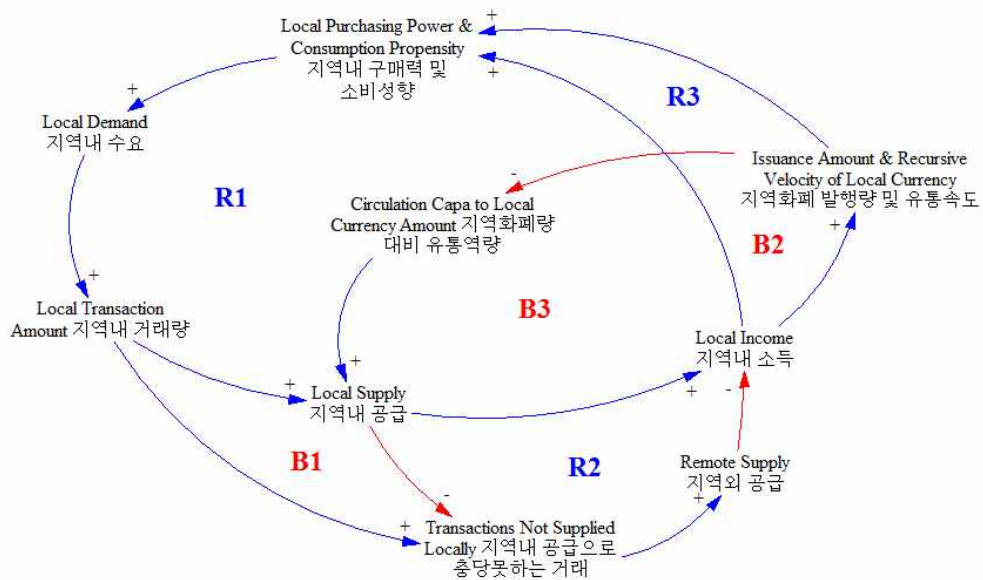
Local Purchasing Power & Consumption Propensity
지역내 구매력 및 소비성향

+

+

+

Local Demand
지역내 수요

R3

Issuance Amount & Recursive Velocity of Local Currency
지역화폐 발행량 및 유통속도

-

Circulation Capa to Local Currency Amount 지역화폐량 대비 유통역량

R1

B2

+

+

Local Transaction Amount 지역내 거래량

B3

Local Income
지역내 소득

+

+

Local Supply
지역내 공급

+

-

B1

R2

Remote Supply
지역외 공급

-

+

+

Transactions Not Supplied Locally 지역내 공급으로 충당못하는 거래